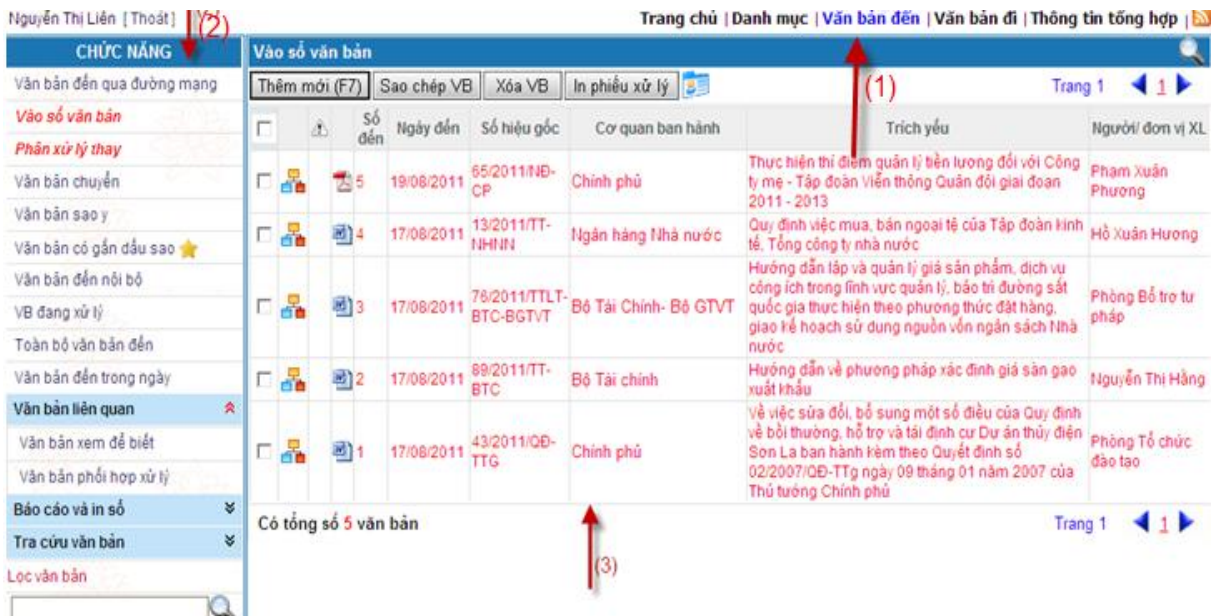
Nguyễn Thị Liên [ Thoát ] (2)

Trang chủ | Danh mục | Văn bản đến | Văn bản đi | Thông tin tổng hợp |

CHỨC NĂNG

Văn bản đến qua đường mạng
Vào sổ văn bản
Phân xử lý thay
Văn bản chuyển
Văn bản sao y
Văn bản có gắn dấu sao
Văn bản đến nội bộ
VB đang xử lý
Toàn bộ văn bản đến
Văn bản đến trong ngày
Văn bản liên quan
Văn bản xem để biết
Văn bản phối hợp xử lý
Báo cáo và in sổ
Tra cứu văn bản
Lọc văn bản

Vào sổ văn bản

Thêm mới (F7) | Sao chép VB | Xóa VB | In phiếu xử lý

(1)

Trang 1 1

| | | | Số đến | Ngày đến | Số hiệu gốc | Cơ quan ban hành | Trích yếu | Người/ đơn vị XL |
|---|---|---|---|---|---|---|---|---|
| | | | 5 | 19/08/2011 | 65/2011/NĐ-CP | Chính phủ | Thực hiện thí điểm quản lý tiền lương đối với Công ty mẹ - Tập đoàn Viễn thông Quân đội giai đoạn 2011 - 2013 | Phạm Xuân Phương |
| | | | 4 | 17/08/2011 | 13/2011/TT-NHNN | Ngân hàng Nhà nước | Quy định việc mua, bán ngoại tệ của Tập đoàn kinh tế, Tổng công ty nhà nước | Hồ Xuân Hương |
| | | | 3 | 17/08/2011 | 76/2011/TTLT-BTC-BGTVT | Bộ Tài Chính- Bộ GTVT | Hướng dẫn lập và quản lý giá sản phẩm, dịch vụ công ích trong lĩnh vực quản lý, bảo trì đường sắt quốc gia thực hiện theo phương thức đặt hàng, giao kế hoạch sử dụng nguồn vốn ngân sách Nhà nước | Phòng Bổ trợ tư pháp |
| | | | 2 | 17/08/2011 | 89/2011/TT-BTC | Bộ Tài chính | Hướng dẫn về phương pháp xác định giá sàn gạo xuất khẩu | Nguyễn Thị Hằng |
| | | | 1 | 17/08/2011 | 43/2011/QĐ-TTG | Chính phủ | Về việc sửa đổi, bổ sung một số điều của Quy định về bồi thường, hỗ trợ và tái định cư Dự án thủy điện Sơn La ban hành kèm theo Quyết định số 02/2007/QĐ-TTg ngày 09 tháng 01 năm 2007 của Thủ tướng Chính phủ | Phòng Tổ chức đào tạo |

Có tổng số 5 văn bản

Trang 1 1

(3)